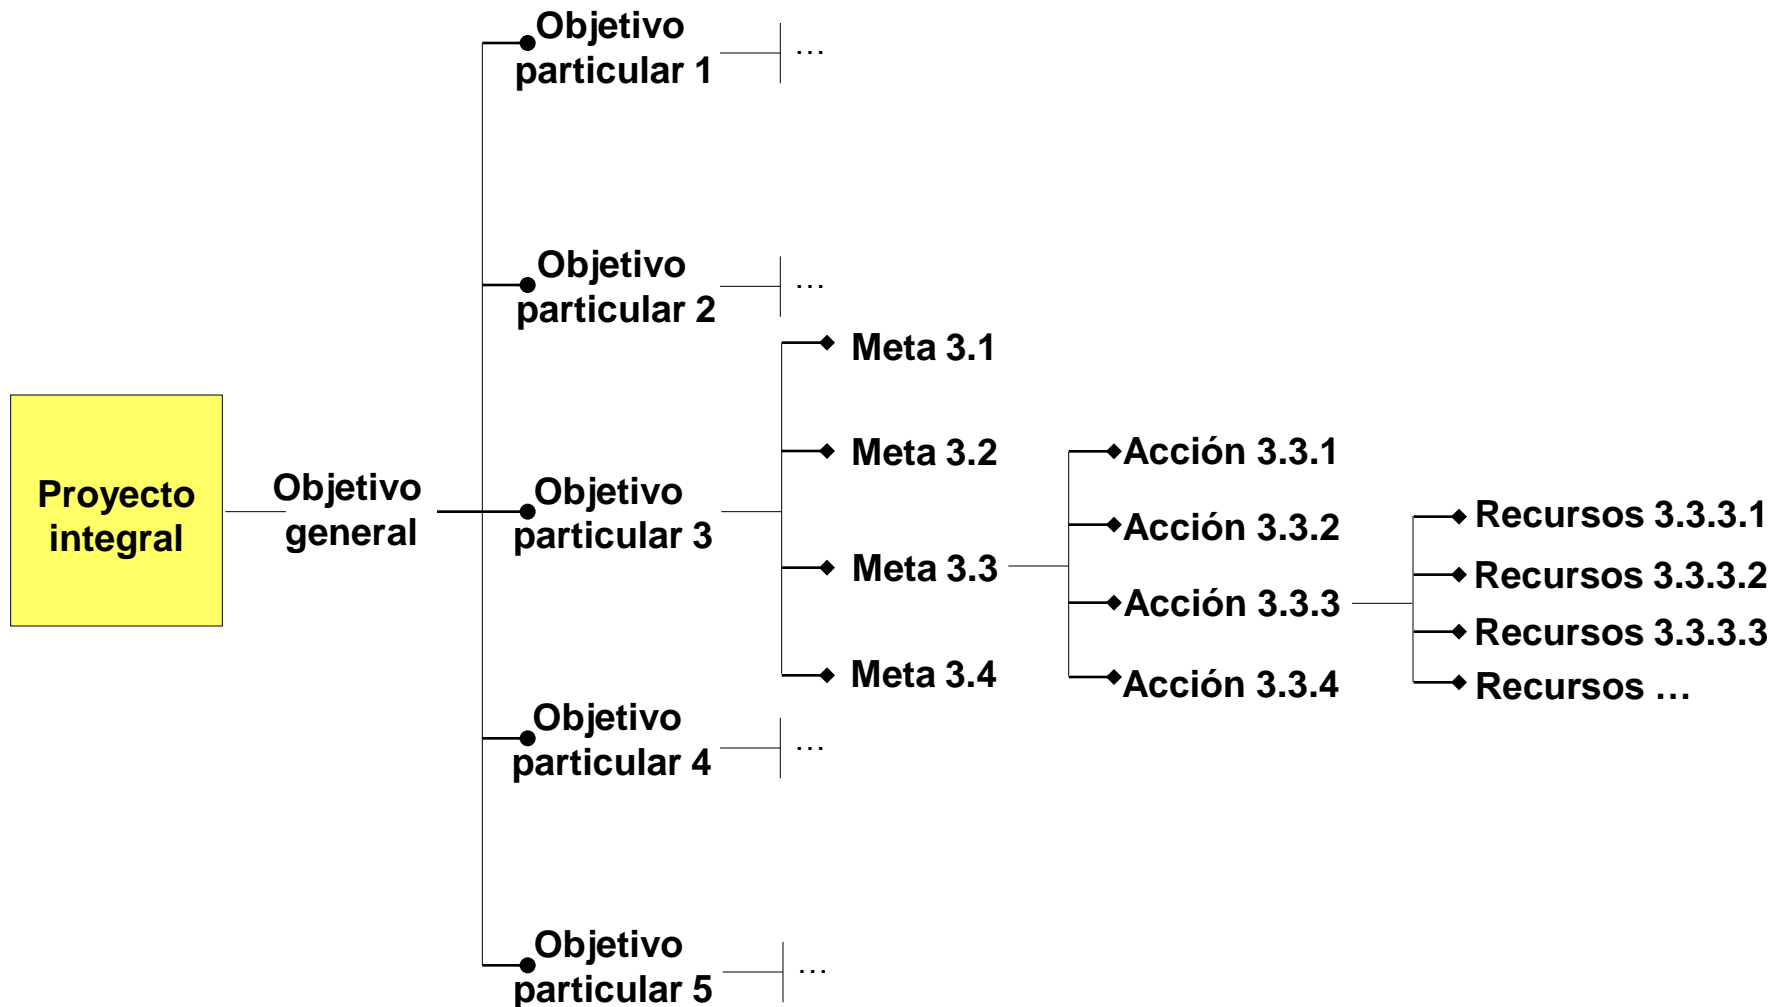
Proyecto integral

Objetivo general

Objetivo particular 1
…

Objetivo particular 2
…

Objetivo particular 3

Meta 3.1
Meta 3.2
Meta 3.3
Meta 3.4

Acción 3.3.1
Acción 3.3.2
Acción 3.3.3
Acción 3.3.4

Recursos 3.3.3.1
Recursos 3.3.3.2
Recursos 3.3.3.3
Recursos …

Objetivo particular 4
…

Objetivo particular 5
…